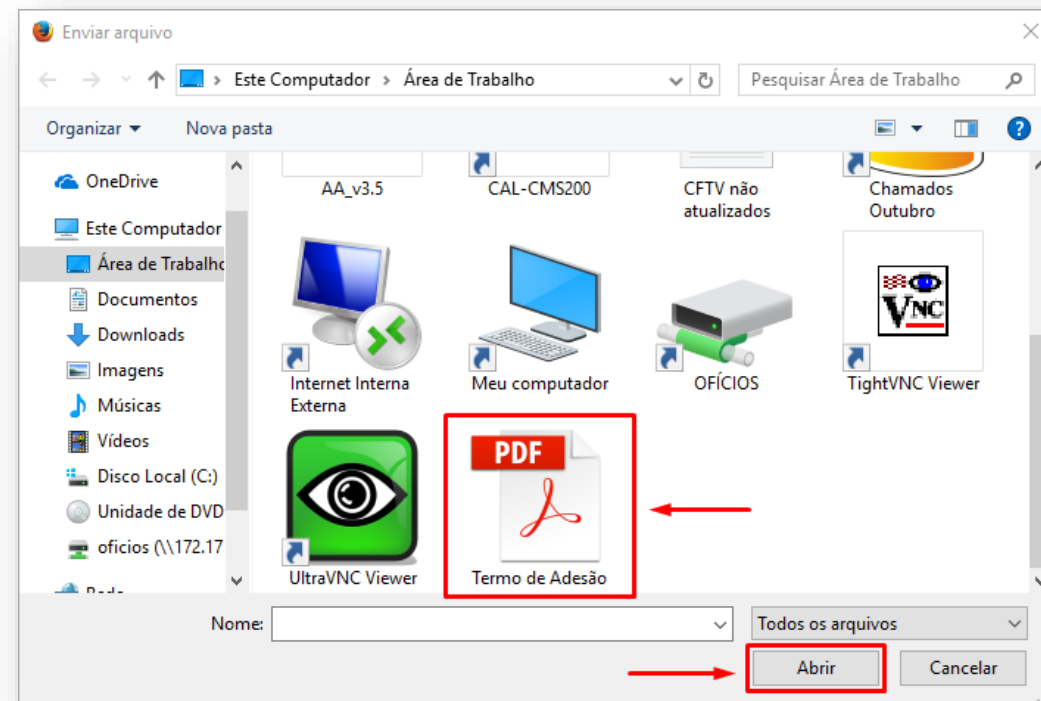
Enviar arquivo

Este Computador › Área de Trabalho

Pesquisar Área de Trabalho

Organizar ▾ Nova pasta

OneDrive
Este Computador
Área de Trabalho
Documentos
Downloads
Imagens
Músicas
Vídeos
Disco Local (C:)
Unidade de DVD
oficios (\\172.17
Rede

AA_v3.5
CAL-CMS200
CFTV não atualizados
Chamados Outubro
Internet Interna Externa
Meu computador
OFÍCIOS
VNC
TightVNC Viewer
UltraVNC Viewer
PDF
Termo de Adesão

Nome:
Todos os arquivos
Abrir
Cancelar